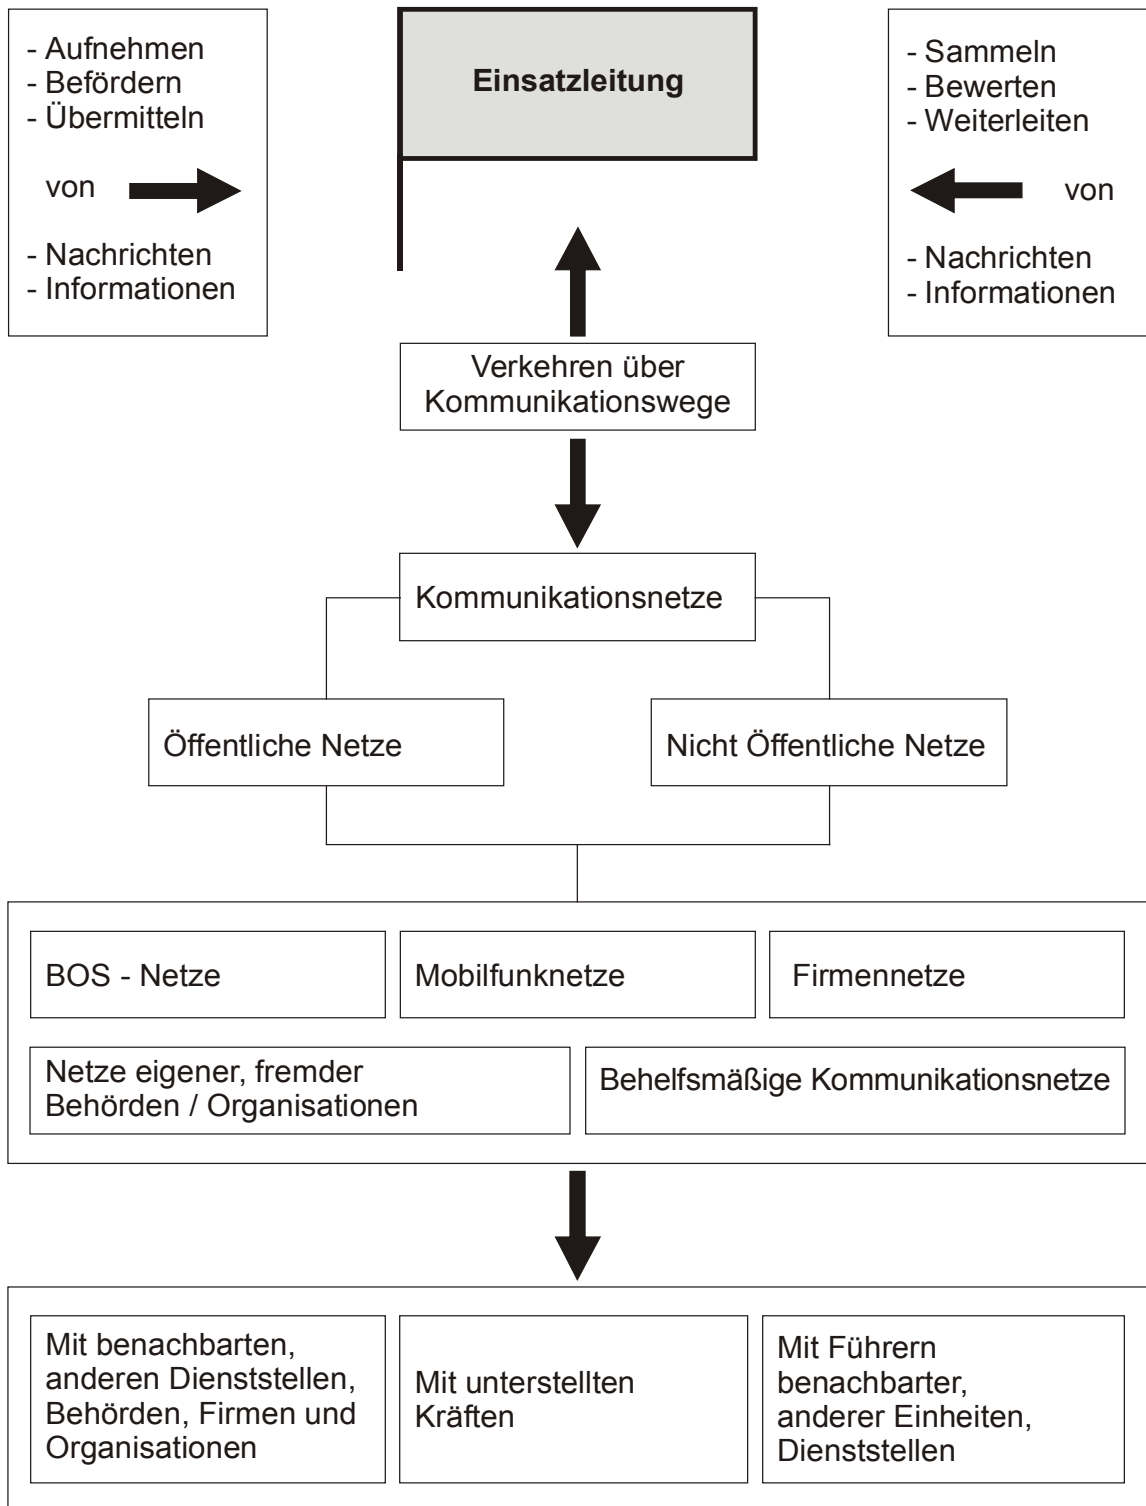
- Aufnehmen
- Befördern
- Übermitteln

von

- Nachrichten
- Informationen

Einsatzleitung

- Sammeln
- Bewerten
- Weiterleiten

von

- Nachrichten
- Informationen

Verkehren über Kommunikationswege

Kommunikationsnetze

Öffentliche Netze

Nicht Öffentliche Netze

BOS - Netze

Mobilfunknetze

Firmennetze

Netze eigener, fremder Behörden / Organisationen

Behelfsmäßige Kommunikationsnetze

Mit benachbarten, anderen Dienststellen, Behörden, Firmen und Organisationen

Mit unterstellten Kräften

Mit Führern benachbarter, anderer Einheiten, Dienststellen